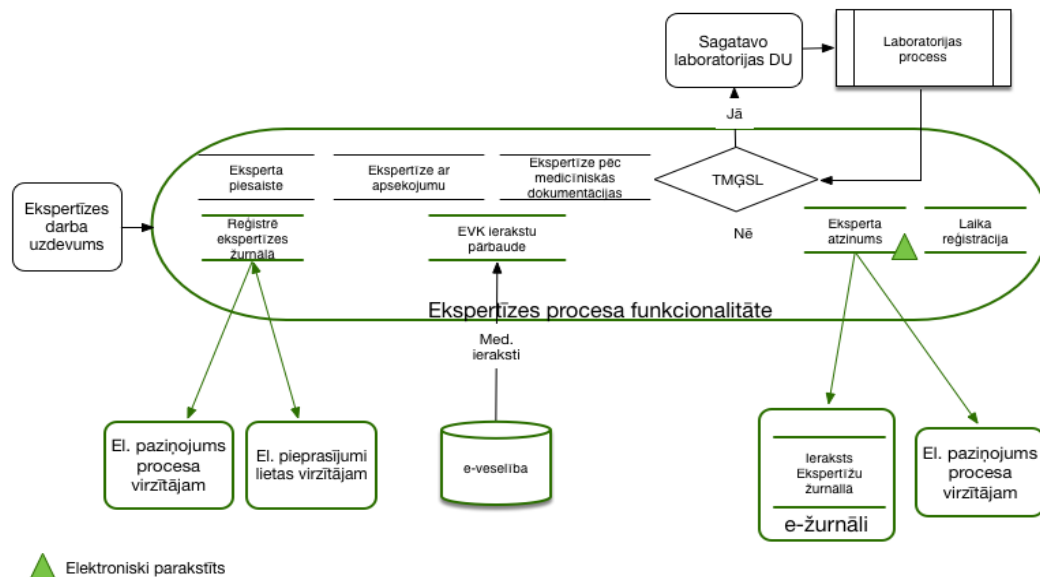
Sagatavo laboratorijas DU

Laboratorijas process

Jā

Ekspertīzes darba uzdevums

Eksperta piesaiste

Ekspertīze ar apsekojumu

Ekspertīze pēc medicīniskās dokumentācijas

TMGSL

Reģistrē ekspertīzes žurnālā

EVK ierakstu pārbaude

Nē

Eksperta atzinums

Laika reģistrācija

Ekspertīzes procesa funkcionalitāte

Med. ieraksti

El. paziņojums procesa virzītājam

El. pieprasījumi lietas virzītājam

e-veselība

Ieraksts Ekspertīžu žurnālā

e-žurnāli

El. paziņojums procesa virzītājam

Elektroniski parakstīts